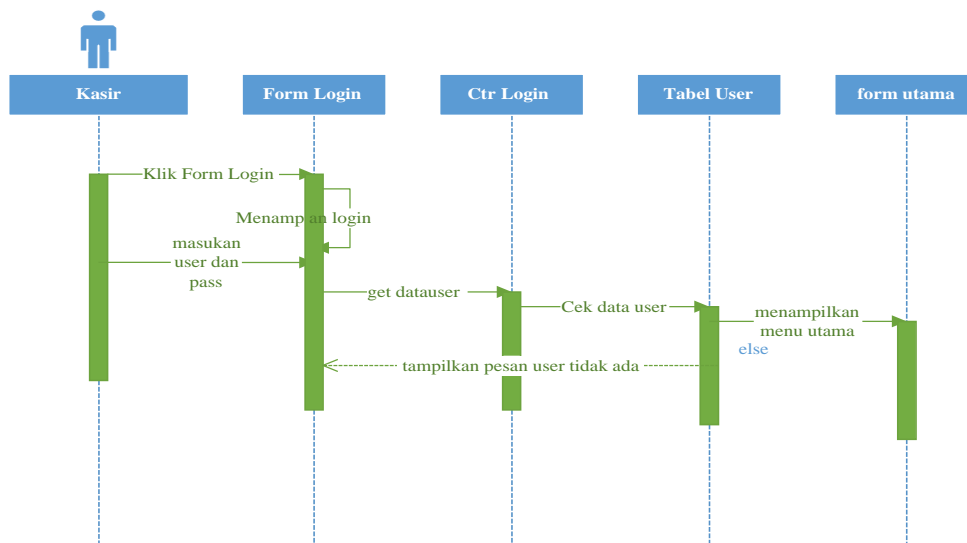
Kasir

Form Login

Ctr Login

Tabel User

form utama

Klik Form Login

Menamp an login

masukan user dan pass

get datauser

Cek data user

menampilkan menu utama

else

tampilkan pesan user tidak ada